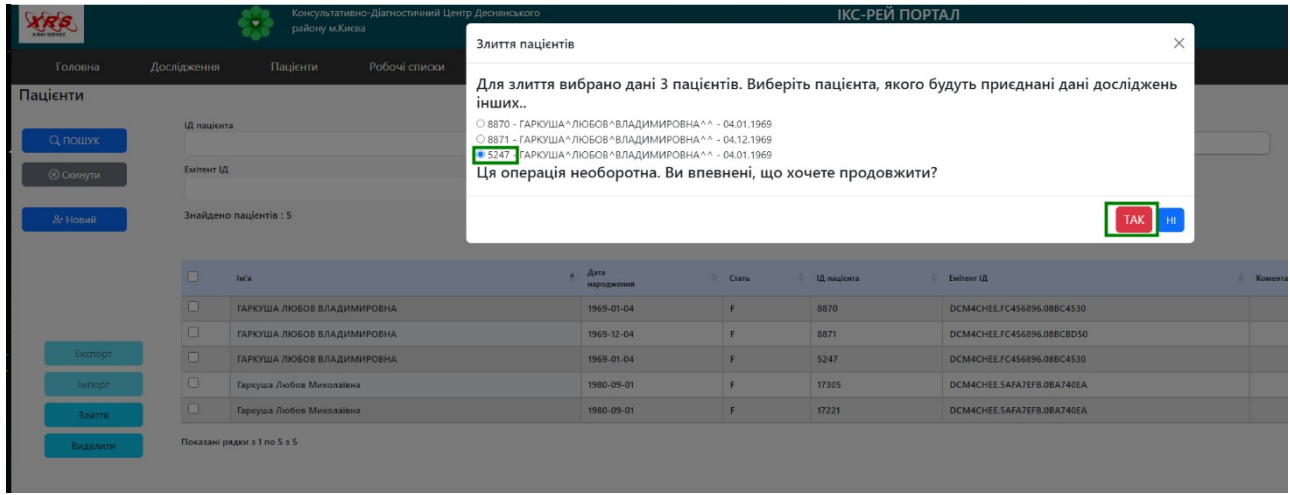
XRS
X-RAY SERVICE

Консультативно-Діагностичний Центр Деснянського району м.Києва

ІКС-РЕЙ ПОРТАЛ

Головна Дослідження Пацієнти Робочі списки

Пацієнти

ПОШУК

Скинути

Новий

ІД пацієнта

Емітент ІД

Знайдено пацієнтів : 5

| | Ім'я | Дата народження | Стать | ІД пацієнта | Емітент ІД | Комента |
|---|---|---|---|---|---|---|
| | ГАРКУША ЛЮБОВ ВЛАДИМИРОВНА | 1969-01-04 | F | 8870 | DCM4CHEE.FC456896.0BBC4530 | |
| | ГАРКУША ЛЮБОВ ВЛАДИМИРОВНА | 1969-12-04 | F | 8871 | DCM4CHEE.FC456896.0BBCBD50 | |
| | ГАРКУША ЛЮБОВ ВЛАДИМИРОВНА | 1969-01-04 | F | 5247 | DCM4CHEE.FC456896.0BBC4530 | |
| | Гаркуша Любов Миколаївна | 1980-09-01 | F | 17305 | DCM4CHEE.5AFA7EFB.0BA740EA | |
| | Гаркуша Любов Миколаївна | 1980-09-01 | F | 17221 | DCM4CHEE.5AFA7EFB.0BA740EA | |

Експорт

Імпорт

Злиття

Видалити

Показані рядки з 1 по 5 з 5

Злиття пацієнтів

Для злиття вибрано дані 3 пацієнтів. Виберіть пацієнта, якого будуть приєднані дані досліджень інших..

8870 - ГАРКУША^ЛЮБОВ^ВЛАДИМИРОВНА^^ - 04.01.1969
8871 - ГАРКУША^ЛЮБОВ^ВЛАДИМИРОВНА^^ - 04.12.1969
5247 - ГАРКУША^ЛЮБОВ^ВЛАДИМИРОВНА^^ - 04.01.1969

Ця операція необоротна. Ви впевнені, що хочете продовжити?

ТАК НІ